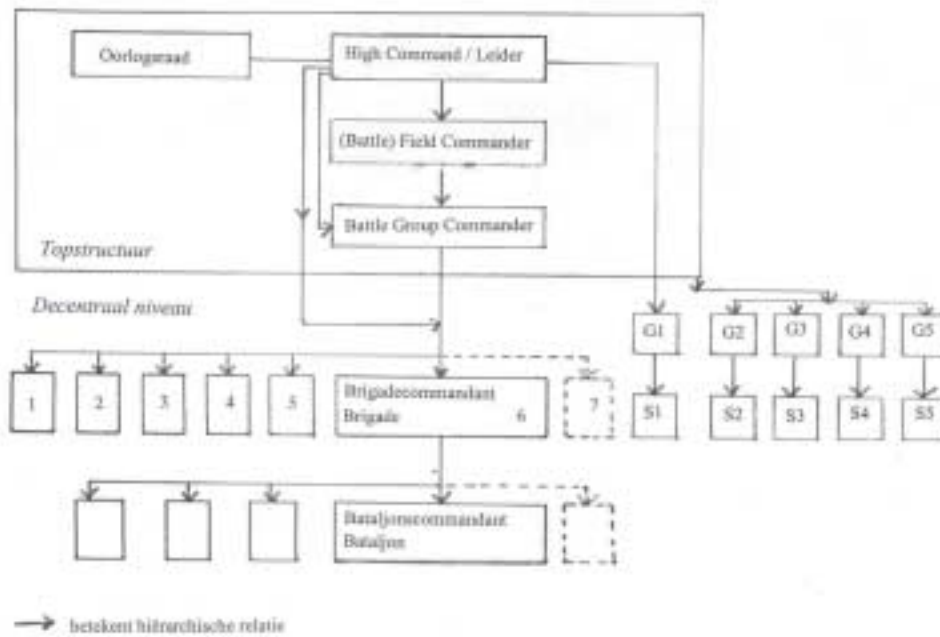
Oorlogsraad

High Command / Leider

(Battle) Field Commander

Battle Group Commander

Topstructuur

Decentraal niveau

1

2

3

4

5

Brigadecommandant
Brigade 6

7

G1

G2

G3

G4

G5

S1

S2

S3

S4

S5

Bataljonscommandant
Bataljon

→ betekent hiërarchische relatie